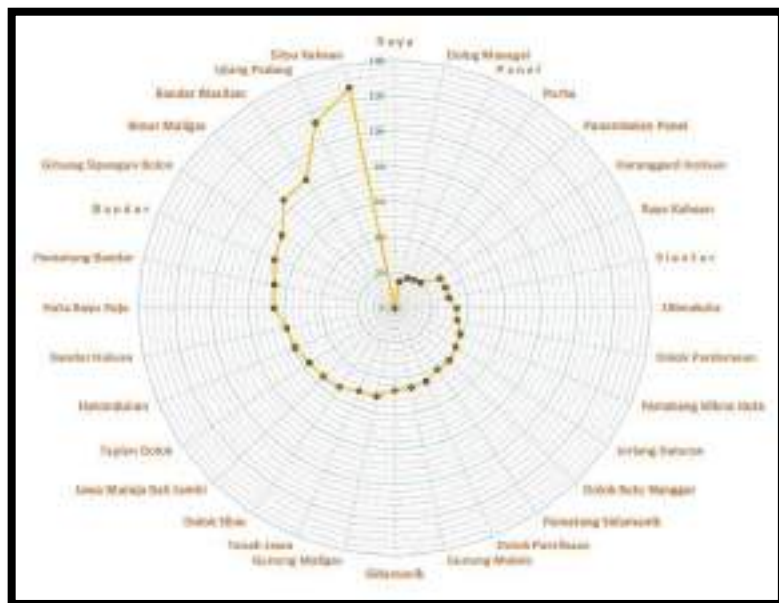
R a y a
Dolog Masagal
P a n e i
Purba
Pamatang Panei
Haranggaol Horison
Raya Kahean
S i a n t a r
Sidamanik
Dolok Panribuan
Pematang Sidamanik
Jorlang Hataran
Dolok Batu Nanggar
Pematang Silimahuta
Dolok Pardamean
Gunung Malela
Silau Kahean
Gunung Maligas
Tanah Jawa
Dolok Silau
Jawa Maraja Bah Jambi
Tapian Dolok
Hatonduhan
Bandar Huluan
Huta Bayu Raja
Panombeian Panei
B a n d a r
Girsang Sipangan Bolon
Bandar Masilam
Ujung Padang
Silou Kahean
Pamatang Bandar
Hatonduhan
Siantar Marihat
140
120
100
80
60
40
20
0